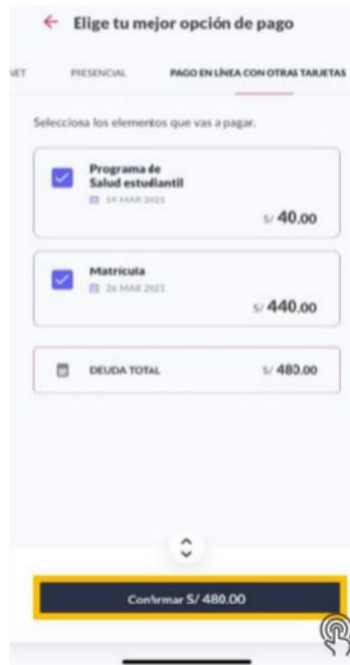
← Elige tu mejor opción de pago

NET PRESENCIAL PAGO EN LÍNEA CON OTRAS TARJETAS

Selecciona los elementos que vas a pagar.

Programa de Salud estudiantil
19 MAR 2021
S/ 40.00

Matrícula
26 MAR 2021
S/ 440.00

DEUDA TOTAL S/ 480.00

Confirmar S/ 480.00